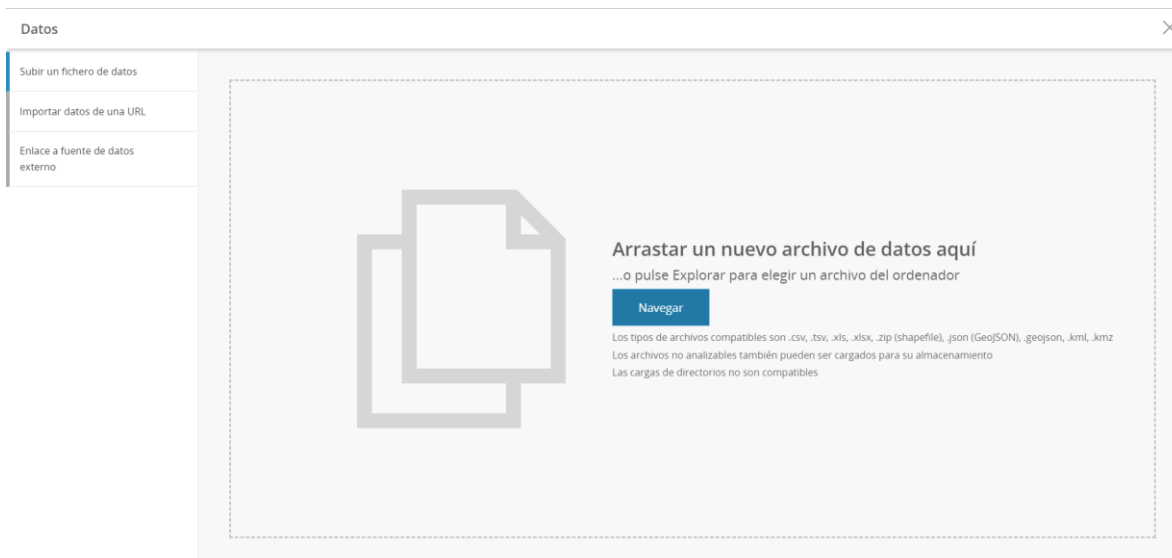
Datos

×

Subir un fichero de datos

Importar datos de una URL

Enlace a fuente de datos externo

Arrastar un nuevo archivo de datos aquí

...o pulse Explorar para elegir un archivo del ordenador

Navegar

Los tipos de archivos compatibles son .csv, .tsv, .xls, .xlsx, .zip (shapefile), .json (GeoJSON), .geojson, .kml, .kmz

Los archivos no analizables también pueden ser cargados para su almacenamiento

Las cargas de directorios no son compatibles